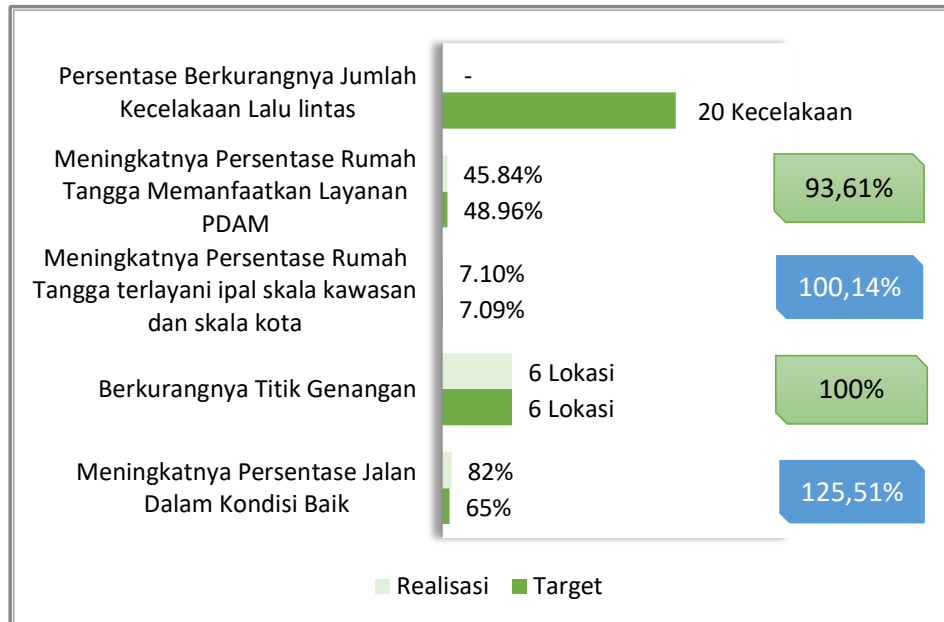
Persentase Berkurangnya Jumlah Kecelakaan Lalu lintas
-
20 Kecelakaan

Meningkatnya Persentase Rumah Tangga Memanfaatkan Layanan PDAM
45.84%
48.96%
93,61%

Meningkatnya Persentase Rumah Tangga terlayani ipal skala kawasan dan skala kota
7.10%
7.09%
100,14%

Berkurangnya Titik Genangan
6 Lokasi
6 Lokasi
100%

Meningkatnya Persentase Jalan Dalam Kondisi Baik
82%
65%
125,51%

Realisasi Target